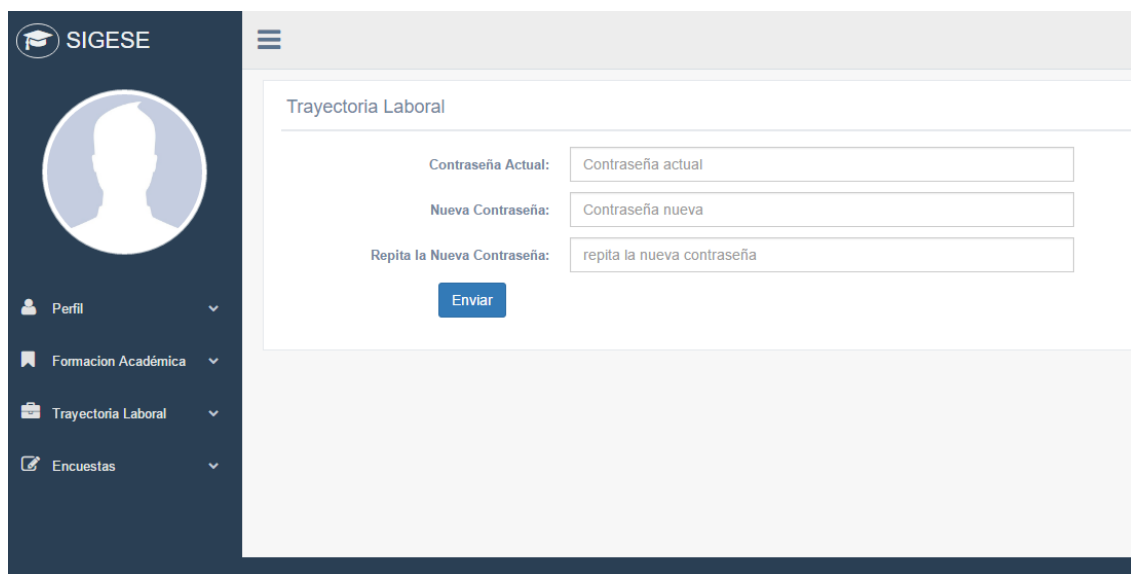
SIGESE

Perfil

Formacion Académica

Trayectoria Laboral

Encuestas

Trayectoria Laboral

Contraseña Actual: Contraseña actual

Nueva Contraseña: Contraseña nueva

Repita la Nueva Contraseña: repita la nueva contraseña

Enviar